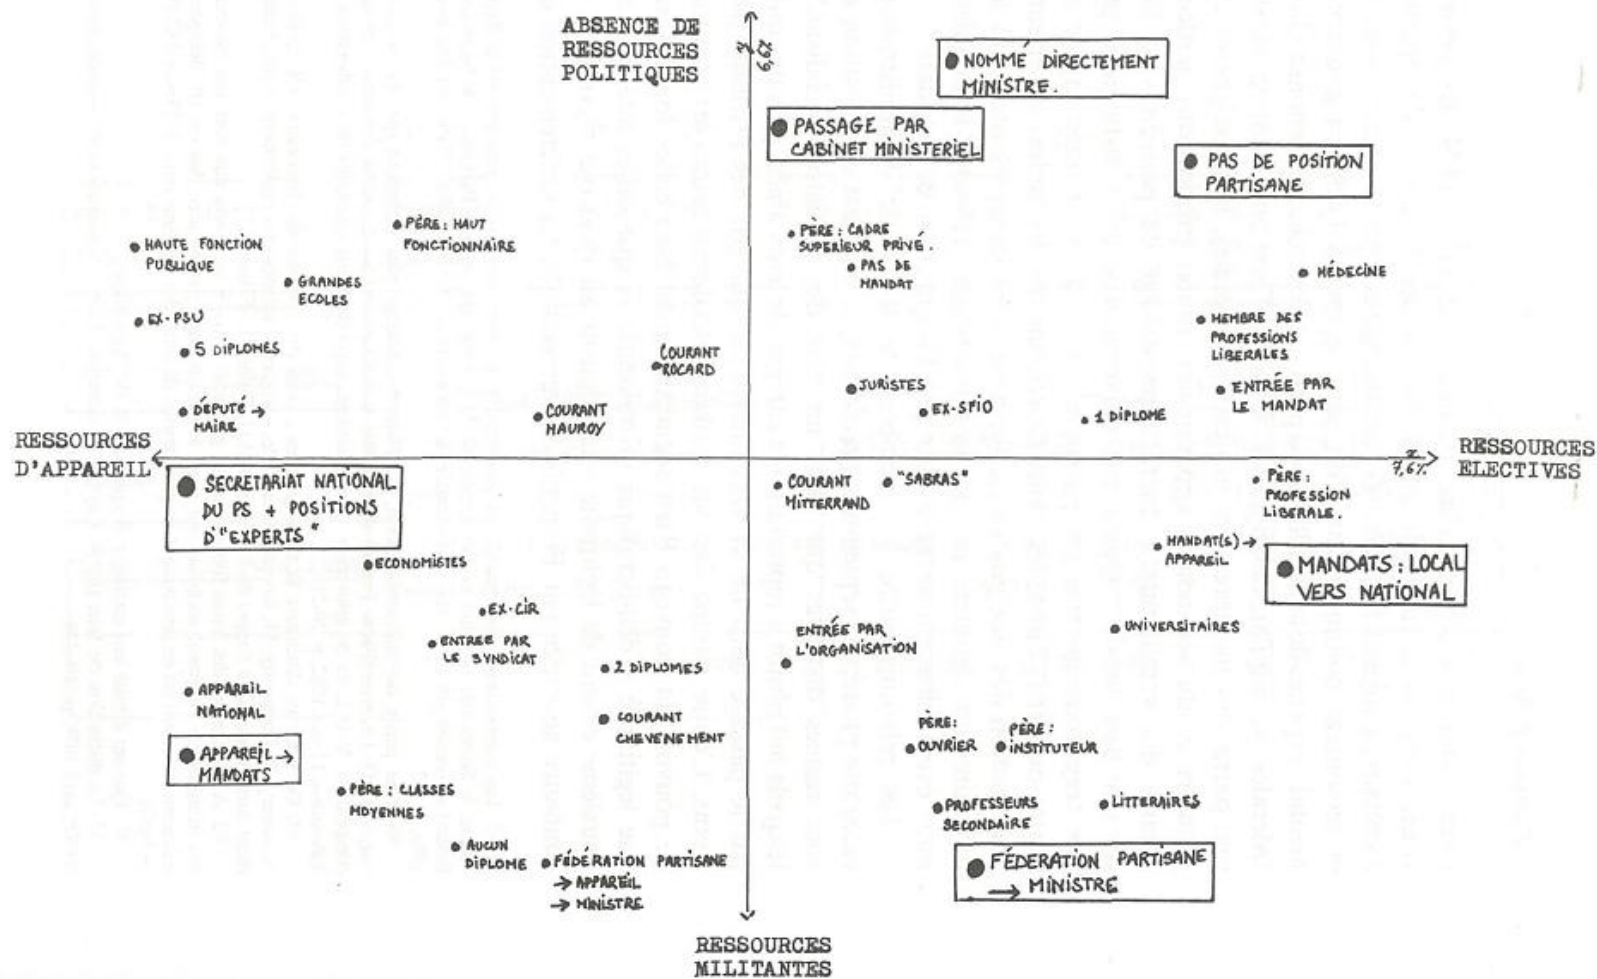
ABSENCE DE RESSOURCES POLITIQUES

y 6,2%

NOMMÉ DIRECTEMENT MINISTRE.

PASSAGE PAR CABINET MINISTERIEL

PAS DE POSITION PARTISANE

PÈRE: HAUT FONCTIONNAIRE

HAUTE FONCTION PUBLIQUE

GRANDES ECOLES

EX-PSU

5 DIPLOMES

DÉPUTÉ → MAIRE

COURANT ROCARD

COURANT MAUROY

PÈRE: CADRE SUPERIEUR PRIVÉ.

PAS DE MANDAT

MÉDECINE

MEMBRE DES PROFESSIONS LIBERALES

JURISTES

EX-SFIO

1 DIPLOME

ENTRÉE PAR LE MANDAT

RESSOURCES D'APPAREIL

RESSOURCES ELECTIVES

x 7,6%

SECRETARIAT NATIONAL DU PS + POSITIONS D'"EXPERTS"

COURANT MITTERAND

"SABRAS"

PÈRE: PROFESSION LIBERALE.

MANDAT(S) → APPAREIL

MANDATS: LOCAL VERS NATIONAL

ECONOMISTES

EX-CIR

ENTREE PAR LE SYNDICAT

ENTRÉE PAR L'ORGANISATION

UNIVERSITAIRES

2 DIPLOMES

APPAREIL NATIONAL

COURANT CHEVENEMENT

PÈRE: OUVRIER

PÈRE: INSTITUTEUR

APPAREIL → MANDATS

PÈRE: CLASSES MOYENNES

PROFESSEURS SECONDAIRE

LITTERAIRES

AUCUN DIPLOME

FÉDÉRATION PARTISANE → APPAREIL → MINISTRE

FÉDERATION PARTISANE → MINISTRE

RESSOURCES MILITANTES